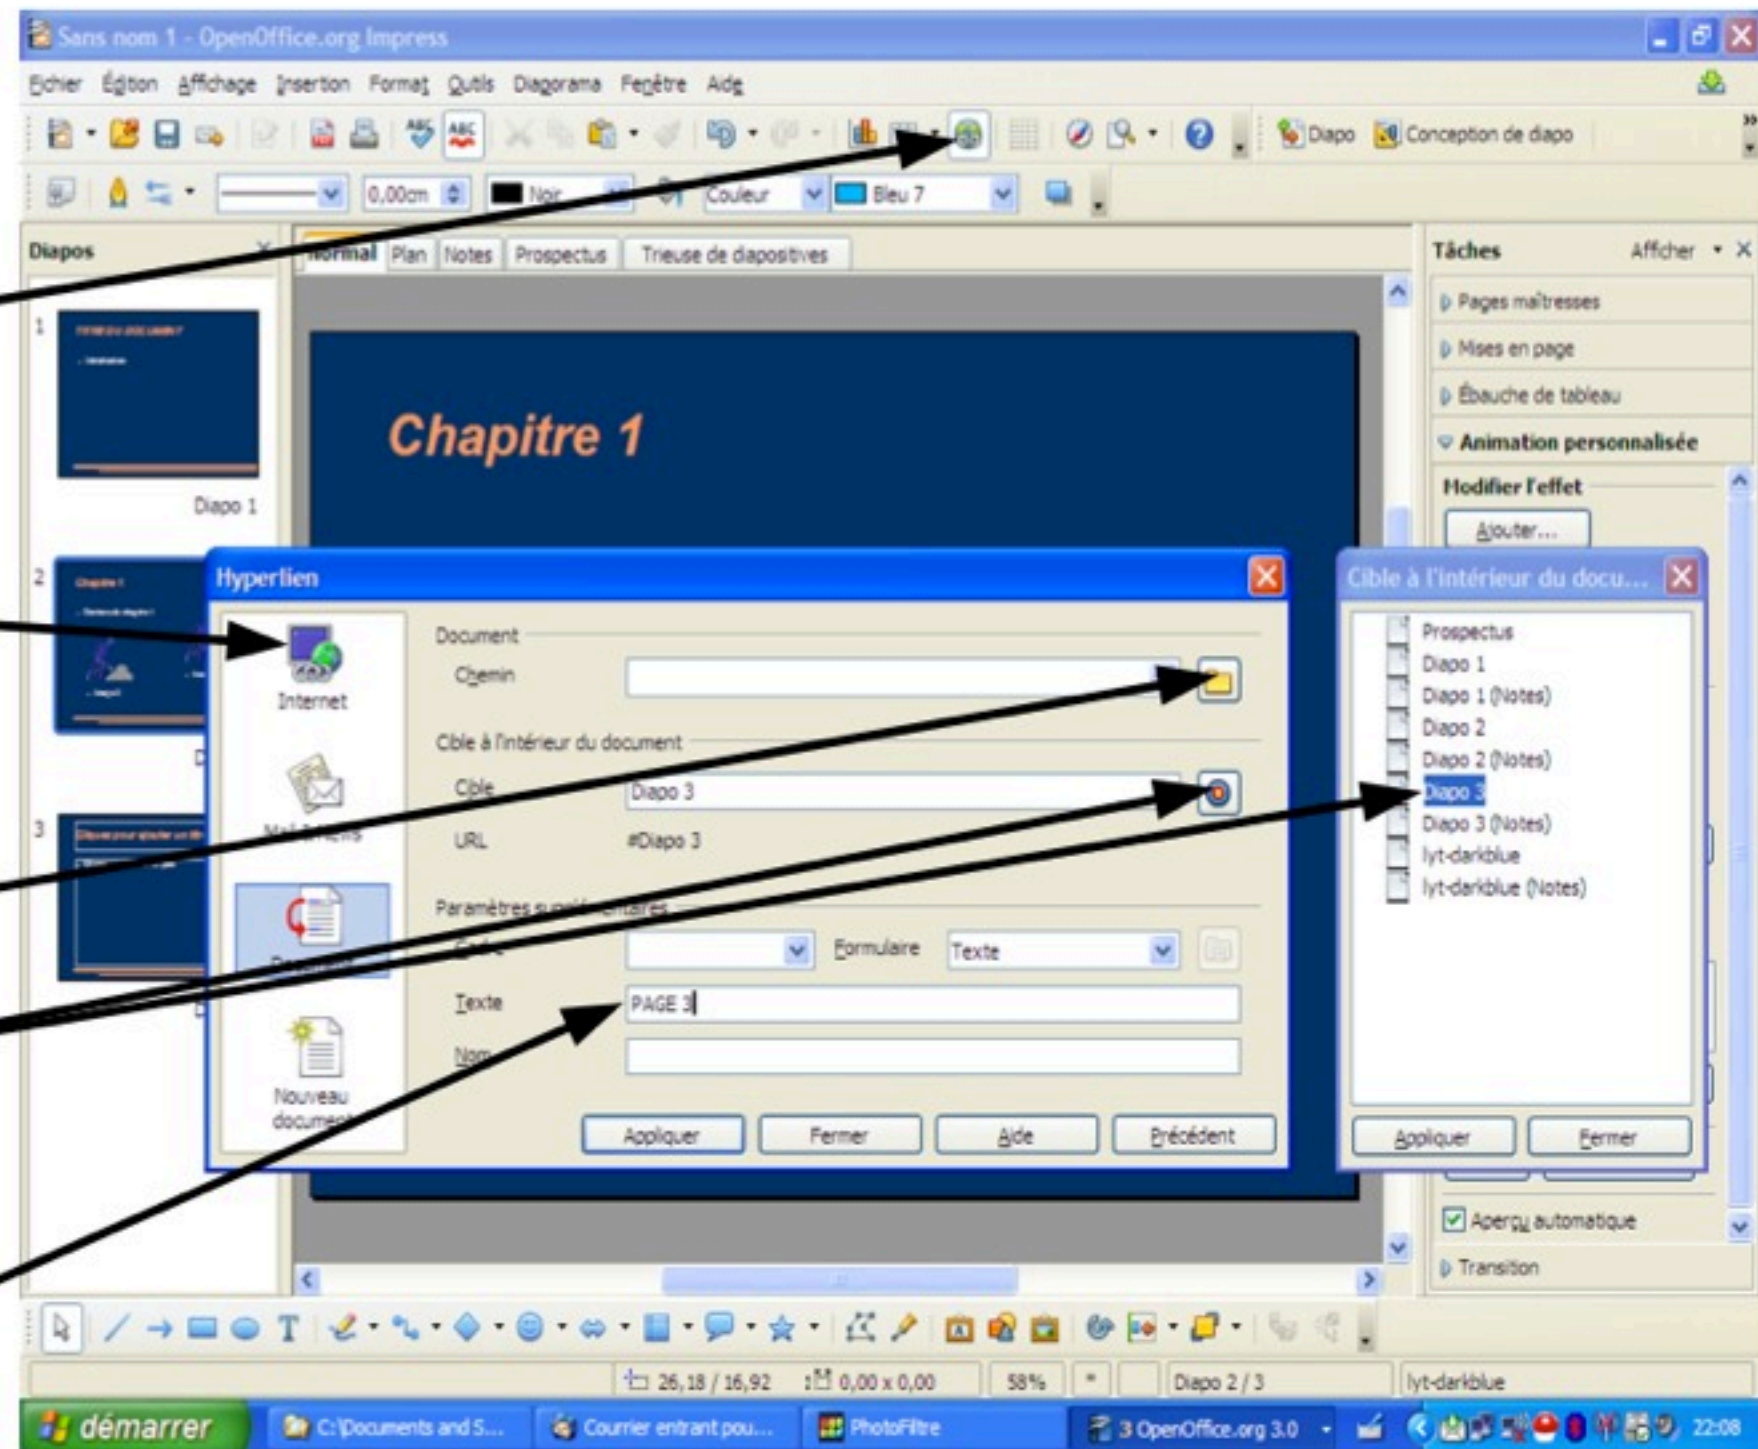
Sans nom 1 - OpenOffice.org Impress

Fichier Édition Affichage Insertion Format Outils Diaporama Fenêtre Aide

Diapo Conception de diapo

0,00cm Noir Couleur Bleu 7

Diapos

Normal Plan Notes Prospectus Trieuse de diapositives

Tâches Afficher

Pages maîtresses
Mises en page
Ébauche de tableau
Animation personnalisée
Modifier l'effet
Ajouter...

Diapo 1

Chapitre 1

Hyperlien

Internet

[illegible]

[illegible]

Nouveau document

Document
Chemin

Cible à l'intérieur du document
Cible Diapo 3
URL #Diapo 3

Paramètres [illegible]
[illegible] Formulaire Texte
Texte PAGE 3
Nom

Appliquer Fermer Aide Précédent

Cible à l'intérieur du docu...

Prospectus
Diapo 1
Diapo 1 (Notes)
Diapo 2
Diapo 2 (Notes)
Diapo 3
Diapo 3 (Notes)
lyt-darkblue
lyt-darkblue (Notes)

Appliquer Fermer

Aperçu automatique
Transition

26,18 / 16,92 0,00 x 0,00 58% * Diapo 2 / 3 lyt-darkblue

démarrer C:\Documents and S... Courrier entrant pou... PhotoFiltre 3 OpenOffice.org 3.0 22:08